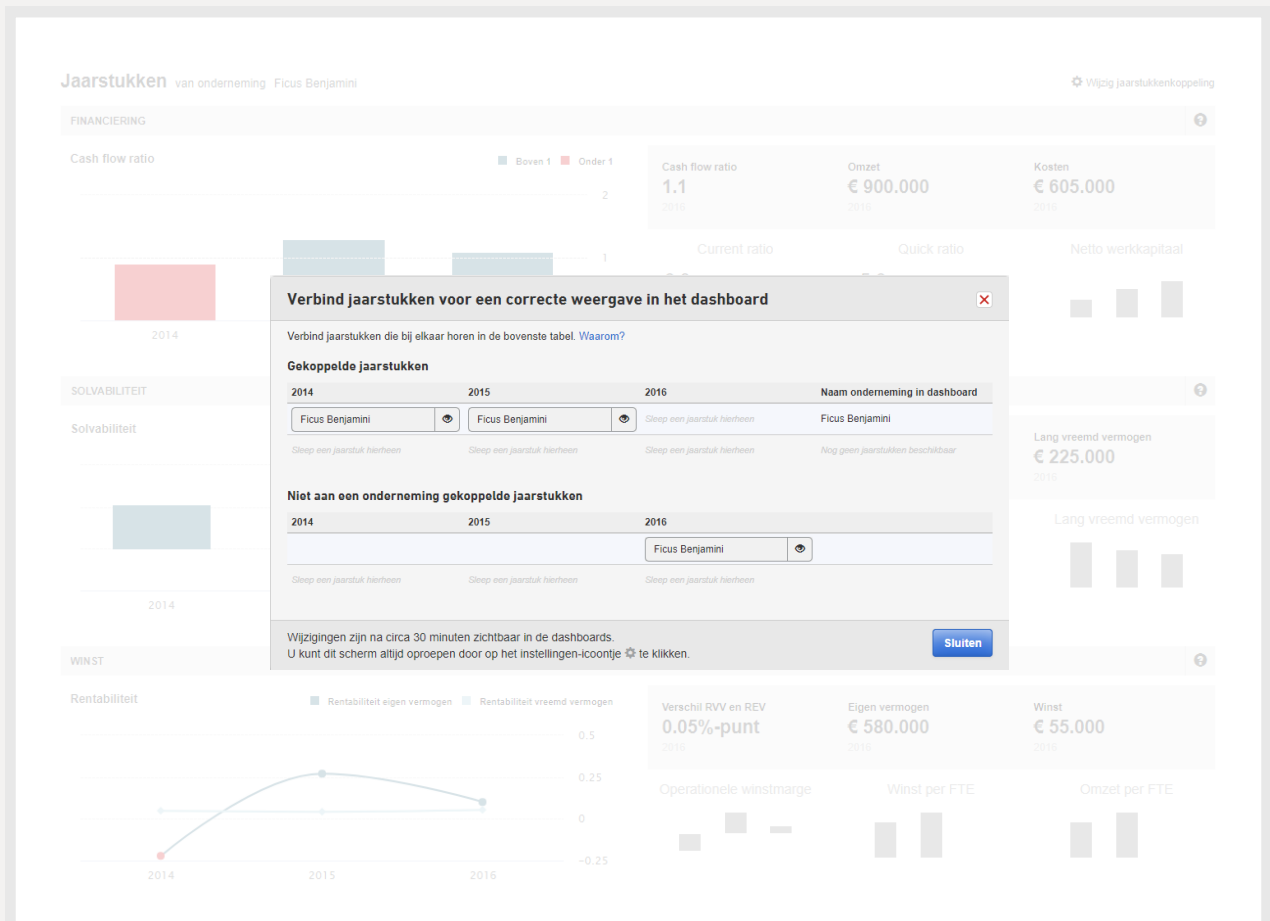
Jaarstukken van onderneming Ficus Benjamini

Wijzig jaarstukkenkoppeling

FINANCIERING

Cash flow ratio

Boven 1 Onder 1

2

1

2014

Cash flow ratio
1.1
2016

Omzet
€ 900.000
2016

Kosten
€ 605.000
2016

Current ratio

Quick ratio

Netto werkkapitaal

SOLVABILITEIT

Solvabiliteit

2014

Lang vreemd vermogen
€ 225.000
2016

Lang vreemd vermogen

Verbind jaarstukken voor een correcte weergave in het dashboard

Verbind jaarstukken die bij elkaar horen in de bovenste tabel. Waarom?

Gekoppelde jaarstukken

| 2014 | 2015 | 2016 | Naam onderneming in dashboard |
|---|---|---|---|
| Ficus Benjamini | Ficus Benjamini | Sleep een jaarstuk hierheen | Ficus Benjamini |
| Sleep een jaarstuk hierheen | Sleep een jaarstuk hierheen | Sleep een jaarstuk hierheen | Nog geen jaarstukken beschikbaar |

Niet aan een onderneming gekoppelde jaarstukken

| 2014 | 2015 | 2016 |
|---|---|---|
| | | Ficus Benjamini |
| Sleep een jaarstuk hierheen | Sleep een jaarstuk hierheen | Sleep een jaarstuk hierheen |

Wijzigingen zijn na circa 30 minuten zichtbaar in de dashboards.
U kunt dit scherm altijd oproepen door op het instellingen-icoontje te klikken.

Sluiten

WINST

Rentabiliteit

Rentabiliteit eigen vermogen Rentabiliteit vreemd vermogen

0.5
0.25
0
−0.25

2014 2015 2016

Verschil RVV en REV
0.05%-punt
2016

Eigen vermogen
€ 580.000
2016

Winst
€ 55.000
2016

Operationele winstmarge

Winst per FTE

Omzet per FTE